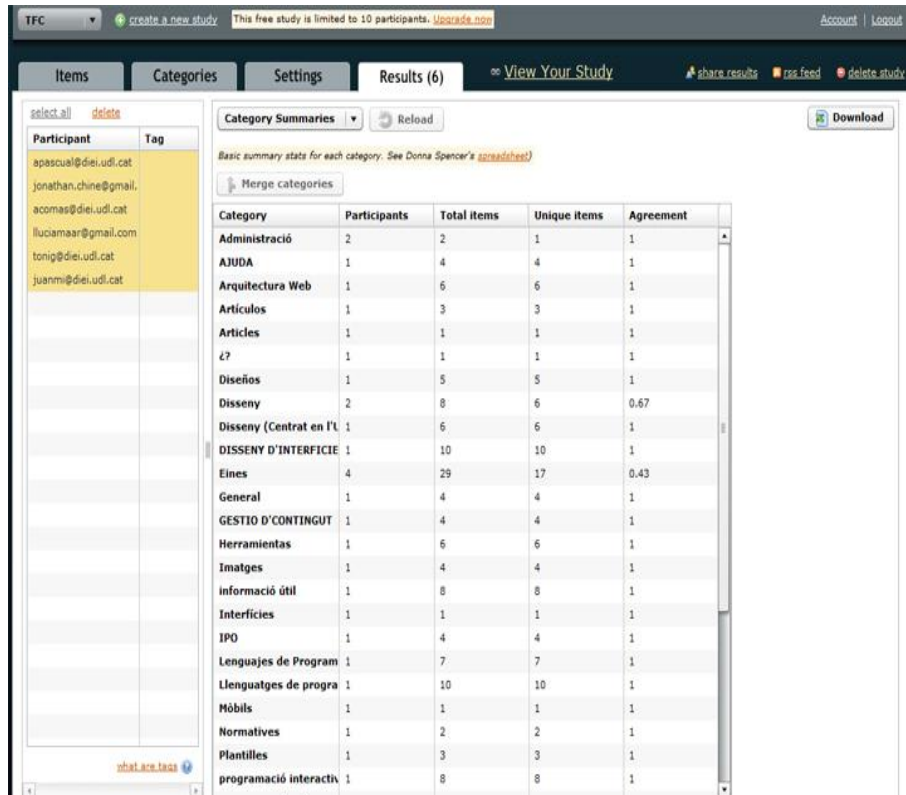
TFC create a new study This free study is limited to 10 participants. Upgrade now Account | Logout

Items Categories Settings Results (6) View Your Study share results rss feed delete study

select all delete

| Participant | Tag |
|---|---|
| apascual@diei.udl.cat | |
| jonathan.chine@gmail. | |
| acomas@diei.udl.cat | |
| lluciamaar@gmail.com | |
| tonig@diei.udl.cat | |
| juanmi@diei.udl.cat | |

what are tags

Category Summaries Reload Download

Basic summary stats for each category. See Donna Spencer's spreadsheet)

Merge categories

| Category | Participants | Total items | Unique items | Agreement |
|---|---|---|---|---|
| Administració | 2 | 2 | 1 | 1 |
| AJUDA | 1 | 4 | 4 | 1 |
| Arquitectura Web | 1 | 6 | 6 | 1 |
| Artículos | 1 | 3 | 3 | 1 |
| Articles | 1 | 1 | 1 | 1 |
| ¿? | 1 | 1 | 1 | 1 |
| Diseños | 1 | 5 | 5 | 1 |
| Disseny | 2 | 8 | 6 | 0.67 |
| Disseny (Centrat en l'U | 1 | 6 | 6 | 1 |
| DISSENY D'INTERFICIE | 1 | 10 | 10 | 1 |
| Eines | 4 | 29 | 17 | 0.43 |
| General | 1 | 4 | 4 | 1 |
| GESTIO D'CONTINGUT | 1 | 4 | 4 | 1 |
| Herramientas | 1 | 6 | 6 | 1 |
| Imatges | 1 | 4 | 4 | 1 |
| informació útil | 1 | 8 | 8 | 1 |
| Interfícies | 1 | 1 | 1 | 1 |
| IPO | 1 | 4 | 4 | 1 |
| Lenguajes de Program | 1 | 7 | 7 | 1 |
| Llenguatges de progra | 1 | 10 | 10 | 1 |
| Mòbils | 1 | 1 | 1 | 1 |
| Normatives | 1 | 2 | 2 | 1 |
| Plantilles | 1 | 3 | 3 | 1 |
| programació interactiv | 1 | 8 | 8 | 1 |